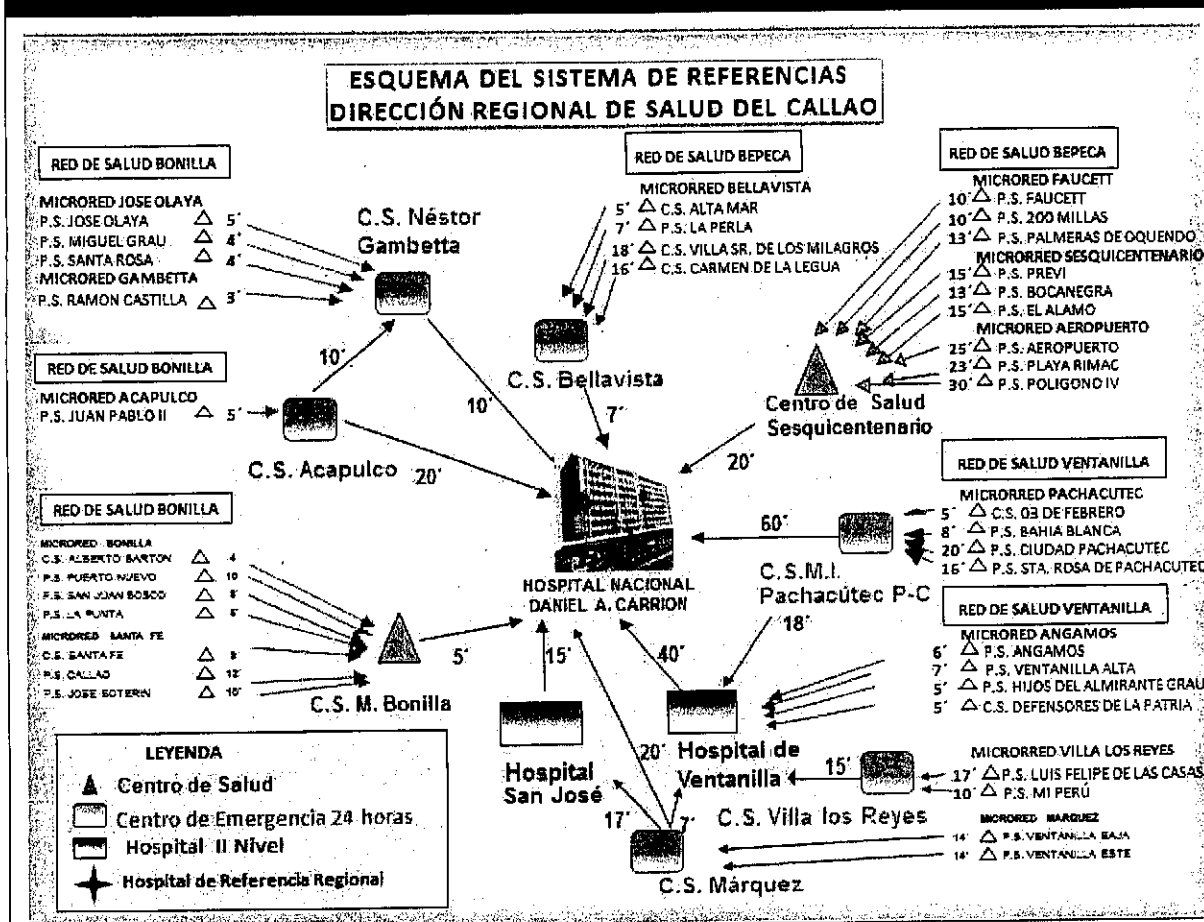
ESQUEMA DEL SISTEMA DE REFERENCIAS
DIRECCIÓN REGIONAL DE SALUD DEL CALLAO

RED DE SALUD BONILLA
MICRORED JOSE OLAYA
P.S. JOSE OLAYA △ 5'
P.S. MIGUEL GRAU △ 4'
P.S. SANTA ROSA △ 4'
MICRORED GAMBETTA
P.S. RAMON CASTILLA △ 3'

C.S. Néstor Gambetta

RED DE SALUD BEPECA
MICRORRED BELLAVISTA
5' △ C.S. ALTA MAR
7' △ P.S. LA PERLA
18' △ C.S. VILLA SR. DE LOS MILAGROS
16' △ C.S. CARMEN DE LA LEGUA

RED DE SALUD BEPECA
MICRORED FAUCETT
10' △ P.S. FAUCETT
10' △ P.S. 200 MILLAS
13' △ P.S. PALMERAS DE OQUENDO
MICRORRED SESQUICENTENARIO
15' △ P.S. PREVI
13' △ P.S. BOCANEGRA
15' △ P.S. EL ALAMO
MICRORED AEROPUERTO
25' △ P.S. AEROPUERTO
23' △ P.S. PLAYA RIMAC
30' △ P.S. POLIGONO IV

RED DE SALUD BONILLA
MICRORED ACAPULCO
P.S. JUAN PABLO II △ 5'

10'
10'
C.S. Bellavista
7'
Centro de Salud Sesquicentenario
20'
C.S. Acapulco
20'

RED DE SALUD VENTANILLA
MICRORRED PACHACUTEC
5' △ C.S. 03 DE FEBRERO
8' △ P.S. BAHIA BLANCA
20' △ P.S. CIUDAD PACHACUTEC
16' △ P.S. STA. ROSA DE PACHACUTEC

RED DE SALUD BONILLA
MICRORED BONILLA
C.S. ALBERTO BARTON △ 4
P.S. PUERTO NUEVO △ 10
P.S. SAN JUAN BOSCO △ 8'
P.S. LA PUNTA △ 6'
MICRORED SANTA FE
C.S. SANTA FE △ 8
P.S. CALLAO △ 12'
P.S. JOSE BOTERIN △ 10'

60'
HOSPITAL NACIONAL DANIEL A. CARRION
C.S.M.I. Pachacútec P-C
18'

RED DE SALUD VENTANILLA
MICRORED ANGAMOS
6' △ P.S. ANGAMOS
7' △ P.S. VENTANILLA ALTA
5' △ P.S. HIJOS DEL ALMIRANTE GRAU
5' △ C.S. DEFENSORES DE LA PATRIA

5'
C.S. M. Bonilla
15'
40'

LEYENDA
Centro de Salud
Centro de Emergencia 24 horas
Hospital II Nivel
Hospital de Referencia Regional

20'
Hospital San José
Hospital de Ventanilla
15'
C.S. Villa los Reyes
MICRORRED VILLA LOS REYES
17' △ P.S. LUIS FELIPE DE LAS CASAS
10' △ P.S. MI PERÚ
17'
7'
MICRORED MARQUEZ
14' △ P.S. VENTANILLA BAJA
14' △ P.S. VENTANILLA ESTE
C.S. Márquez